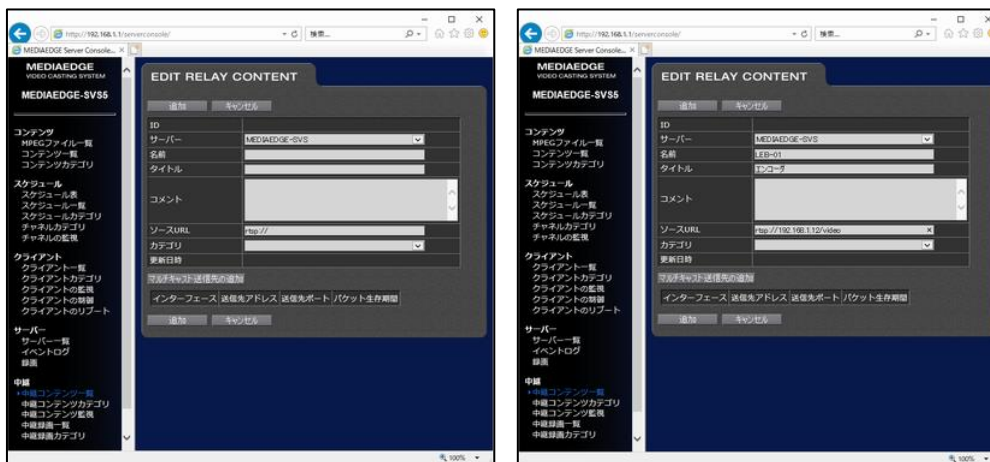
http://192.168.1.1/serverconsole/
検索...
MEDIAEDGE Server Console...

MEDIAEDGE
VIDEO CASTING SYSTEM
MEDIAEDGE-SVS5

コンテンツ
MPEGファイル一覧
コンテンツ一覧
コンテンツカテゴリ

スケジュール
スケジュール表
スケジュール一覧
スケジュールカテゴリ
チャネルカテゴリ
チャネルの監視

クライアント
クライアント一覧
クライアントカテゴリ
クライアントの監視
クライアントの制御
クライアントのリブート

サーバー
サーバー一覧
イベントログ
録画

中継
•中継コンテンツ一覧
中継コンテンツカテゴリ
中継コンテンツ監視
中継録画一覧
中継録画カテゴリ

EDIT RELAY CONTENT

追加 キャンセル

| ID | |
|---|---|
| サーバー | MEDIAEDGE-SVS |
| 名前 | |
| タイトル | |
| コメント | |
| ソースURL | rtsp:// |
| カテゴリ | |
| 更新日時 | |

マルチキャスト送信先の追加

| インターフェース | 送信先アドレス | 送信先ポート | パケット生存期間 |
|---|---|---|---|

追加 キャンセル

100%

http://192.168.1.1/serverconsole/
検索...
MEDIAEDGE Server Console...

MEDIAEDGE
VIDEO CASTING SYSTEM
MEDIAEDGE-SVS5

コンテンツ
MPEGファイル一覧
コンテンツ一覧
コンテンツカテゴリ

スケジュール
スケジュール表
スケジュール一覧
スケジュールカテゴリ
チャネルカテゴリ
チャネルの監視

クライアント
クライアント一覧
クライアントカテゴリ
クライアントの監視
クライアントの制御
クライアントのリブート

サーバー
サーバー一覧
イベントログ
録画

中継
•中継コンテンツ一覧
中継コンテンツカテゴリ
中継コンテンツ監視
中継録画一覧
中継録画カテゴリ

EDIT RELAY CONTENT

追加 キャンセル

| ID | |
|---|---|
| サーバー | MEDIAEDGE-SVS |
| 名前 | LEB-01 |
| タイトル | エンコーダ |
| コメント | |
| ソースURL | rtsp://192.168.1.12/video |
| カテゴリ | |
| 更新日時 | |

マルチキャスト送信先の追加

| インターフェース | 送信先アドレス | 送信先ポート | パケット生存期間 |
|---|---|---|---|

追加 キャンセル

100%